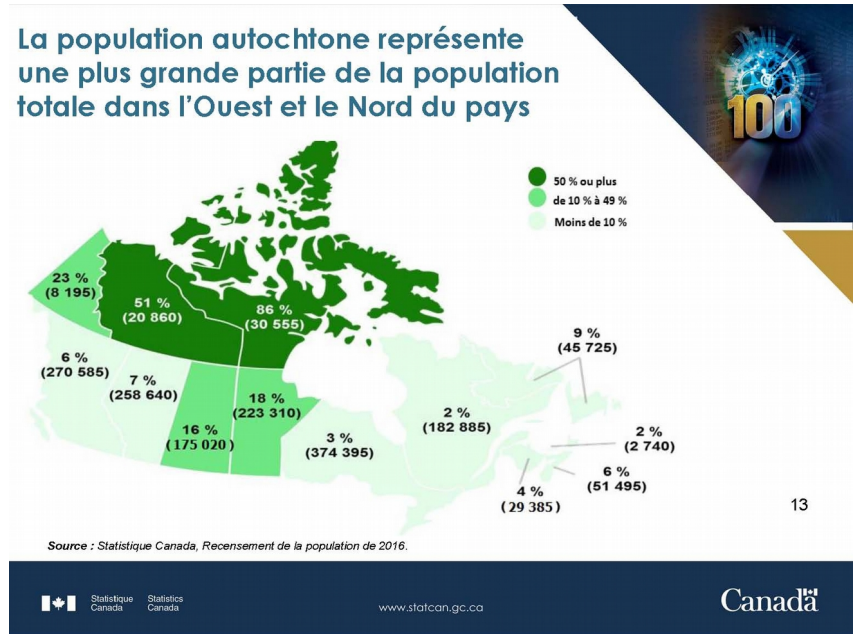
La population autochtone représente une plus grande partie de la population totale dans l'Ouest et le Nord du pays

100

50 % ou plus
de 10 % à 49 %
Moins de 10 %

23 %
(8 195)

51 %
(20 860)

86 %
(30 555)

6 %
(270 585)

7 %
(258 640)

16 %
(175 020)

18 %
(223 310)

3 %
(374 395)

2 %
(182 885)

9 %
(45 725)

2 %
(2 740)

6 %
(51 495)

4 %
(29 385)

13

Source : Statistique Canada, Recensement de la population de 2016.

Statistique Canada Statistics Canada

www.statcan.gc.ca

Canadä